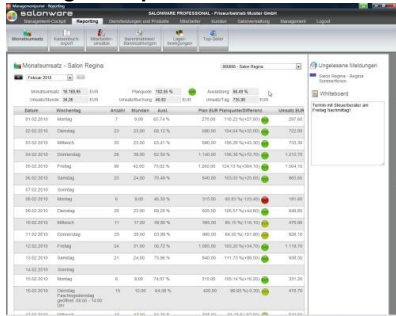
salonware
SALONWARE PROFESSIONAL - Friseurbetrieb Muster GmbH
Management Cockpit | Reporting | Dienstleistungen und Produkte | Mitarbeiter | Kunden | Salonverwaltung | Management | Logout

Monatsumsatz | Kassenbuch-export | Mitarbeiter umsätze | Salonreisetrend Salondaten | Lagerbewegungen | Top Seller

Monatsumsatz - Salon Regina
Februar 2010
Salon Regina

Monatsumsatz 16.189,65 EUR | Planquote 102,59 % | Auslastung 80,49 %
Umsatz/Stunde 34,28 EUR | Umsatz/Beratung 40,01 EUR | Umsatz/Tag 730,88 EUR

| Datum | Wochentag | Anzahl | Stunden | Ausl. | Plan EUR | Planquote/Differenz | Umsatz EUR |
|---|---|---|---|---|---|---|---|
| 01.02.2010 | Montag | 7 | 9,00 | 60,74 % | 270,00 | 110,22 % (+27,50) | 297,50 |
| 02.02.2010 | Dienstag | 23 | 23,00 | 88,12 % | 596,00 | 164,64 % (+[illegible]) | 722,96 |
| 03.02.2010 | Mittwoch | 20 | 23,00 | 85,41 % | 596,00 | 118,70 % ([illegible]) | 703,86 |
| 04.02.2010 | Donnerstag | 36 | 38,00 | 82,50 % | 1.140,00 | 106,39 % (+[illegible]) | 1.212,76 |
| 05.02.2010 | Freitag | 36 | 42,00 | 75,62 % | 1.260,00 | 124,15 % (+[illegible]) | 1.564,36 |
| 06.02.2010 | Samstag | 23 | 24,00 | 75,48 % | 540,00 | 103,20 % (+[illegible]) | 563,00 |
| 07.02.2010 | Sonntag | | | | | | |
| 08.02.2010 | Montag | 6 | 9,00 | 46,30 % | 315,00 | 60,63 % (-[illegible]) | 191,00 |
| 09.02.2010 | Dienstag | 20 | 23,00 | 88,20 % | 805,00 | 105,57 % (+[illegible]) | 849,86 |
| 10.02.2010 | Mittwoch | 11 | 17,00 | 98,99 % | 595,00 | 80,70 % (-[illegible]) | 470,66 |
| 11.02.2010 | Donnerstag | 23 | 28,00 | 65,96 % | 980,00 | 94,50 % (-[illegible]) | 926,10 |
| 12.02.2010 | Freitag | 24 | 31,00 | 90,72 % | 1.085,00 | 103,20 % (+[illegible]) | 1.119,76 |
| 13.02.2010 | Samstag | 21 | 24,00 | 70,86 % | 640,00 | 111,73 % (+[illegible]) | 603,36 |
| 14.02.2010 | Sonntag | | | | | | |
| 15.02.2010 | Montag | 6 | 9,00 | 74,07 % | 315,00 | 105,14 % (+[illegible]) | 331,20 |
| 16.02.2010 | Dienstag Fasnetsdienstag geöffnet: 09:00 - 14:00 Uhr | 15 | 12,00 | 84,08 % | 420,00 | 99,60 % ([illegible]) | 418,70 |
| 17.02.2010 | Mittwoch | | | | | | |

Ungelesene Meldungen
Salon Regina - Regina Sonnenberg
Whiteboard
Termin mit Steuerberater am Freitag festmachen!